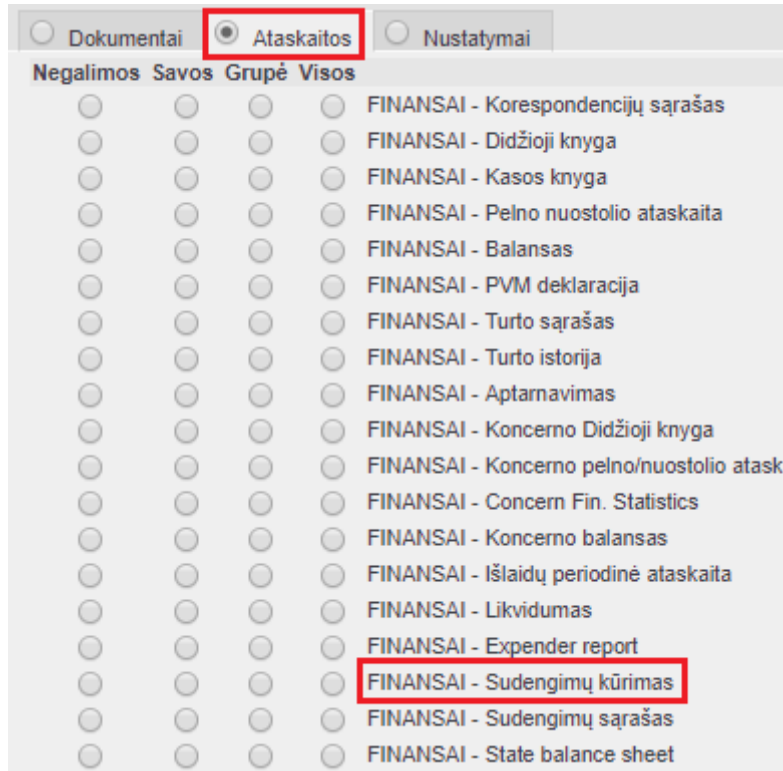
Dokumentai Ataskaitos Nustatymai

| Negalimos | Savos | Grupė | Visos | |
|---|---|---|---|---|
| | | | | FINANSAI - Korespondencijų sąrašas |
| | | | | FINANSAI - Didžioji knyga |
| | | | | FINANSAI - Kasos knyga |
| | | | | FINANSAI - Pelno nuostolio ataskaita |
| | | | | FINANSAI - Balansas |
| | | | | FINANSAI - PVM deklaracija |
| | | | | FINANSAI - Turto sąrašas |
| | | | | FINANSAI - Turto istorija |
| | | | | FINANSAI - Aptarnavimas |
| | | | | FINANSAI - Koncerno Didžioji knyga |
| | | | | FINANSAI - Koncerno pelno/nuostolio atask |
| | | | | FINANSAI - Concern Fin. Statistics |
| | | | | FINANSAI - Koncerno balansas |
| | | | | FINANSAI - Išlaidų periodinė ataskaita |
| | | | | FINANSAI - Likvidumas |
| | | | | FINANSAI - Expender report |
| | | | | FINANSAI - Sudengimų kūrimas |
| | | | | FINANSAI - Sudengimų sąrašas |
| | | | | FINANSAI - State balance sheet |